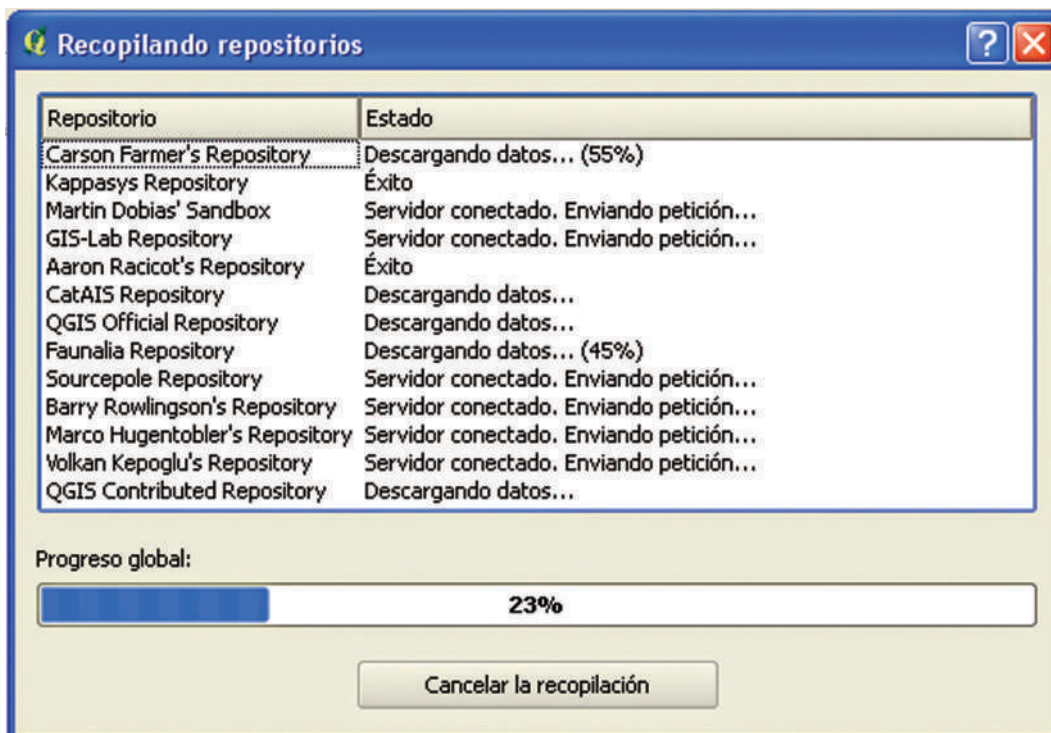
Recopilando repositorios

| Repositorio | Estado |
|---|---|
| Carson Farmer's Repository | Descargando datos... (55%) |
| Kappasys Repository | Éxito |
| Martin Dobias' Sandbox | Servidor conectado. Enviando petición... |
| GIS-Lab Repository | Servidor conectado. Enviando petición... |
| Aaron Racicot's Repository | Éxito |
| CatAIS Repository | Descargando datos... |
| QGIS Official Repository | Descargando datos... |
| Faunalia Repository | Descargando datos... (45%) |
| Sourcepole Repository | Servidor conectado. Enviando petición... |
| Barry Rowlingson's Repository | Servidor conectado. Enviando petición... |
| Marco Hugentobler's Repository | Servidor conectado. Enviando petición... |
| Volkan Kepoglu's Repository | Servidor conectado. Enviando petición... |
| QGIS Contributed Repository | Descargando datos... |

Progreso global:

23%

Cancelar la recopilación